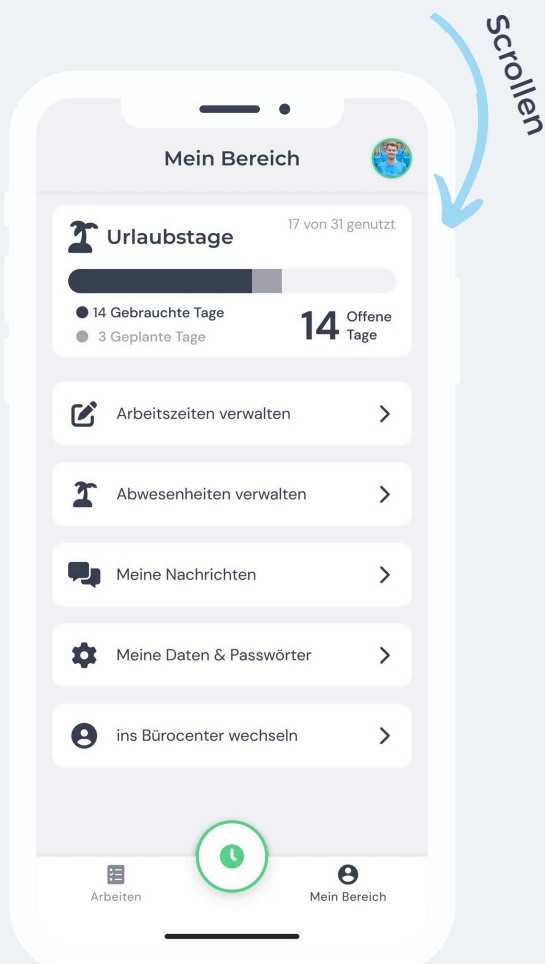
Scrollen

Mein Bereich

Urlaubstage

17 von 31 genutzt

14 Gebrauchte Tage
3 Geplante Tage

14 Offene Tage

Arbeitszeiten verwalten

Abwesenheiten verwalten

Meine Nachrichten

Meine Daten & Passwörter

ins Bürocenter wechseln

Arbeiten

Mein Bereich